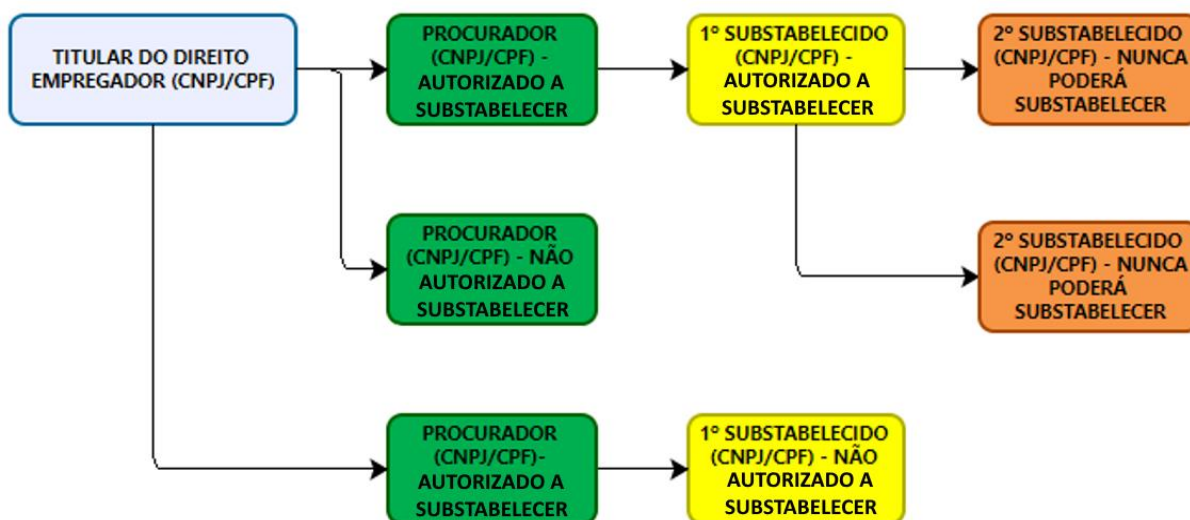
TITULAR DO DIREITO EMPREGADOR (CNPJ/CPF)

PROCURADOR (CNPJ/CPF) - AUTORIZADO A SUBSTABELECER

1° SUBSTABELECIDO (CNPJ/CPF) - AUTORIZADO A SUBSTABELECER

2° SUBSTABELECIDO (CNPJ/CPF) - NUNCA PODERÁ SUBSTABELECER

PROCURADOR (CNPJ/CPF) - NÃO AUTORIZADO A SUBSTABELECER

2° SUBSTABELECIDO (CNPJ/CPF) - NUNCA PODERÁ SUBSTABELECER

PROCURADOR (CNPJ/CPF)- AUTORIZADO A SUBSTABELECER

1° SUBSTABELECIDO (CNPJ/CPF) - NÃO AUTORIZADO A SUBSTABELECER